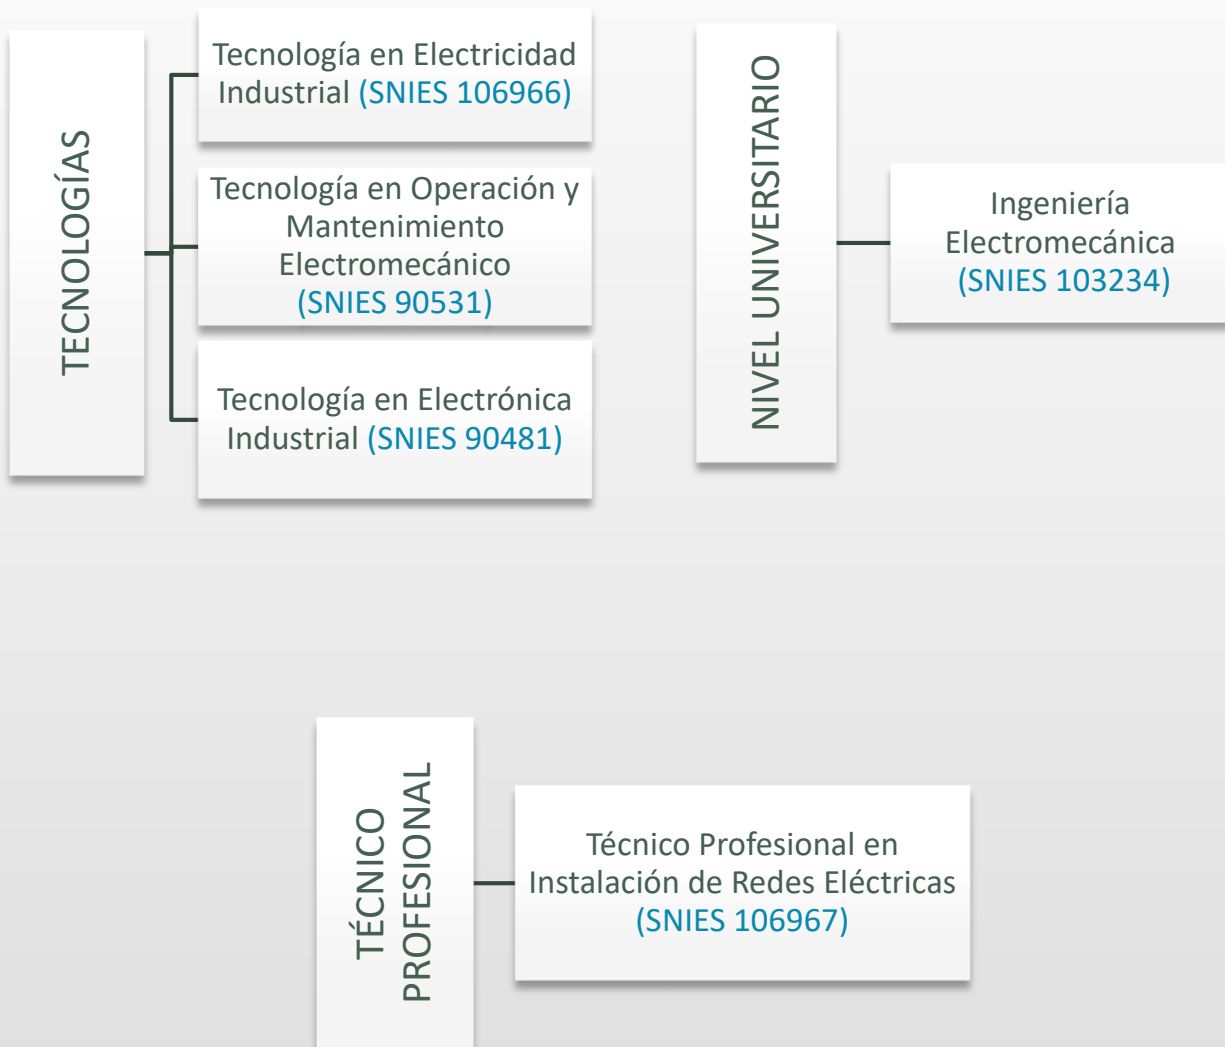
TECNOLOGÍAS

Tecnología en Electricidad Industrial (SNIES 106966)

Tecnología en Operación y Mantenimiento Electromecánico (SNIES 90531)

Tecnología en Electrónica Industrial (SNIES 90481)

NIVEL UNIVERSITARIO

Ingeniería Electromecánica (SNIES 103234)

TÉCNICO PROFESIONAL

Técnico Profesional en Instalación de Redes Eléctricas (SNIES 106967)